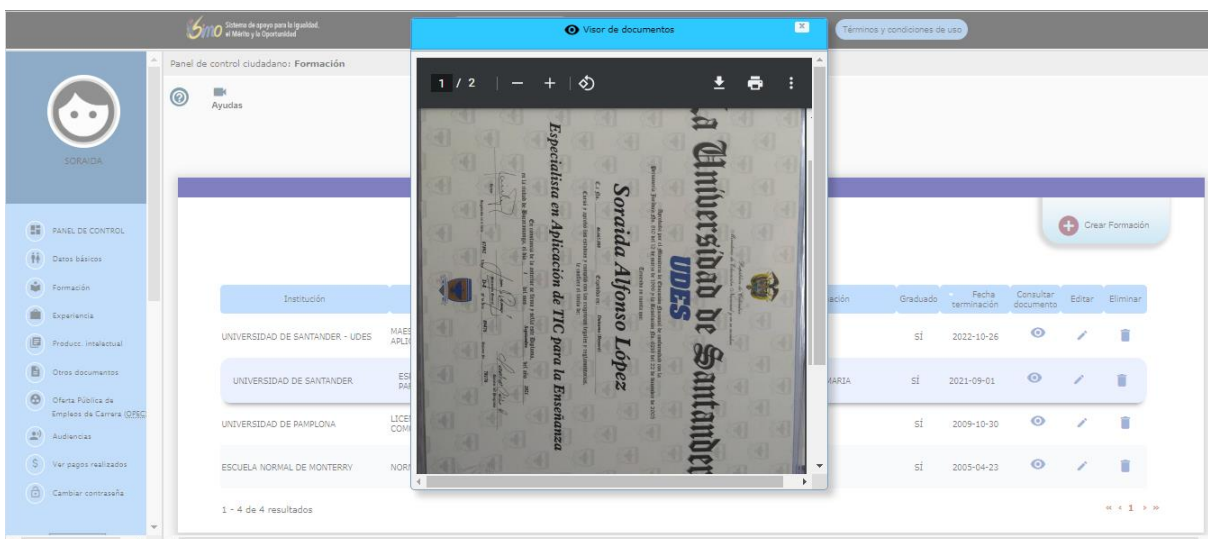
Simo Sistema de apoyo para la Igualdad, el Mérito y la Oportunidad

Visor de documentos

Términos y condiciones de uso

Panel de control ciudadano: Formación

Ayudas

SORAIDA

PANEL DE CONTROL
Datos básicos
Formación
Experiencia
Produc. intelectual
Otros documentos
Oferta Pública de Empleos de Carrera (OPEC)
Audiencias
Ver pagos realizados
Cambiar contraseña

1 / 2

La Universidad de Santander
UDES
Soraida Alfonso López
Especialista en Aplicación de TIC para la Enseñanza

Crear Formación

| Institución | | ación | Graduado | Fecha terminación | Consultar documento | Editar | Eliminar |
|---|---|---|---|---|---|---|---|
| UNIVERSIDAD DE SANTANDER - UDES | MAE APLI | | SÍ | 2022-10-26 | | | |
| UNIVERSIDAD DE SANTANDER | ESI PAI | MARIA | SÍ | 2021-09-01 | | | |
| UNIVERSIDAD DE PAMPLONA | LICE COM | | SÍ | 2009-10-30 | | | |
| ESCUELA NORMAL DE MONTERRY | NORI | | SÍ | 2005-04-23 | | | |

1 - 4 de 4 resultados

« ‹ 1 › »